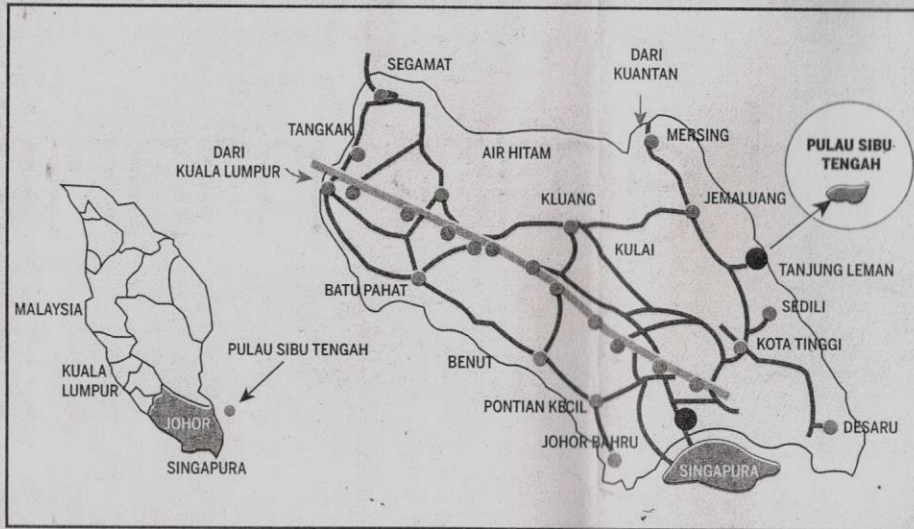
MALAYSIA

KUALA LUMPUR

JOHOR

SINGAPURA

PULAU SIBU TENGAH

SEGAMAT

TANGKAK

DARI KUALA LUMPUR

AIR HITAM

DARI KUANTAN

MERSING

PULAU SIBU TENGAH

KLUANG

JEMALUANG

KULAI

TANJUNG LEMAN

BATU PAHAT

SEDILI

KOTA TINGGI

BENUT

PONTIAN KECIL

JOHOR BAHRU

SINGAPURA

DESARU